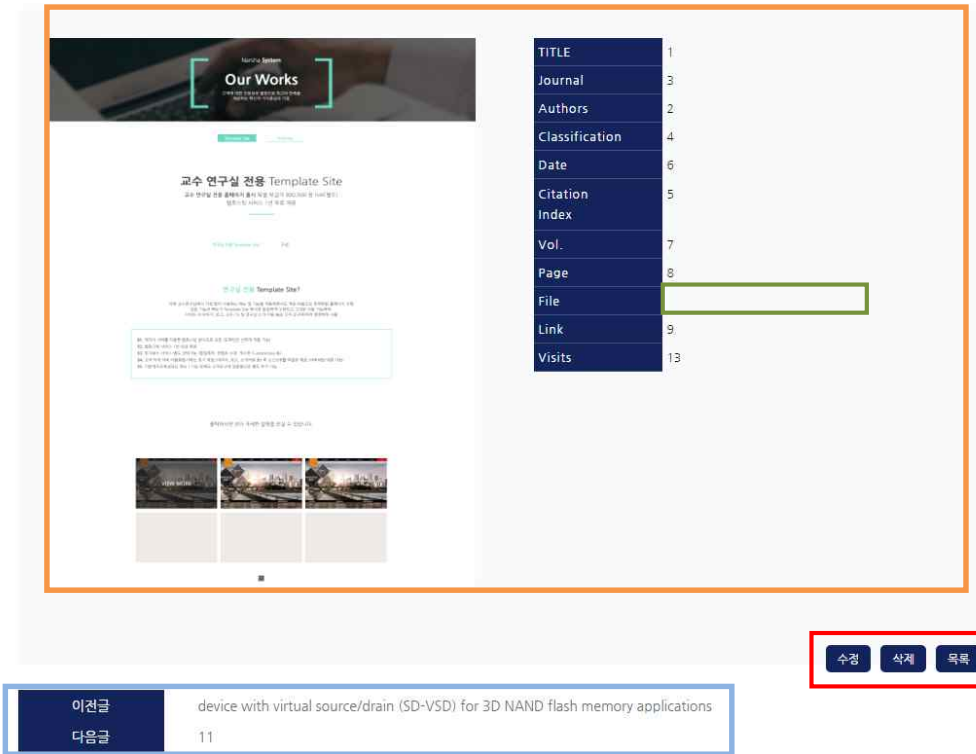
Nansha System
Our Works

교수 연구실 전용 Template Site

연구실 전용 Template Site?

| TITLE | 1 |
|---|---|
| Journal | 3 |
| Authors | 2 |
| Classification | 4 |
| Date | 6 |
| Citation Index | 5 |
| Vol. | 7 |
| Page | 8 |
| File | |
| Link | 9 |
| Visits | 13 |

수정 삭제 목록

| 이전글 | device with virtual source/drain (SD-VSD) for 3D NAND flash memory applications |
|---|---|
| 다음글 | 11 |